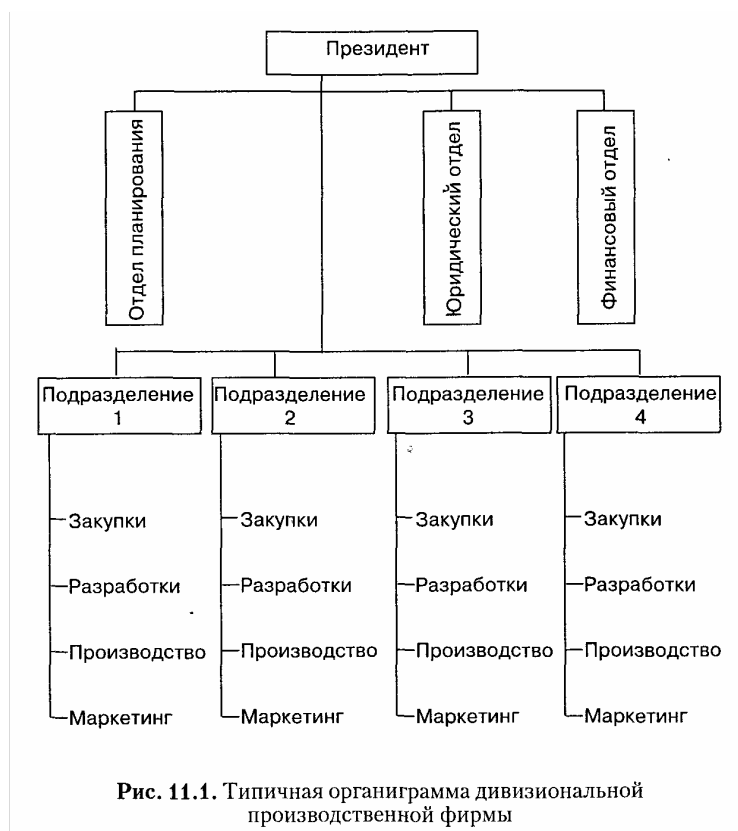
Президент

Отдел планирования

Юридический отдел

Финансовый отдел

Подразделение 1

Закупки

Разработки

Производство

Маркетинг

Подразделение 2

Закупки

Разработки

Производство

Маркетинг

Подразделение 3

Закупки

Разработки

Производство

Маркетинг

Подразделение 4

Закупки

Разработки

Производство

Маркетинг

**Рис. 11.1.** Типичная органиграмма дивизиональной производственной фирмы